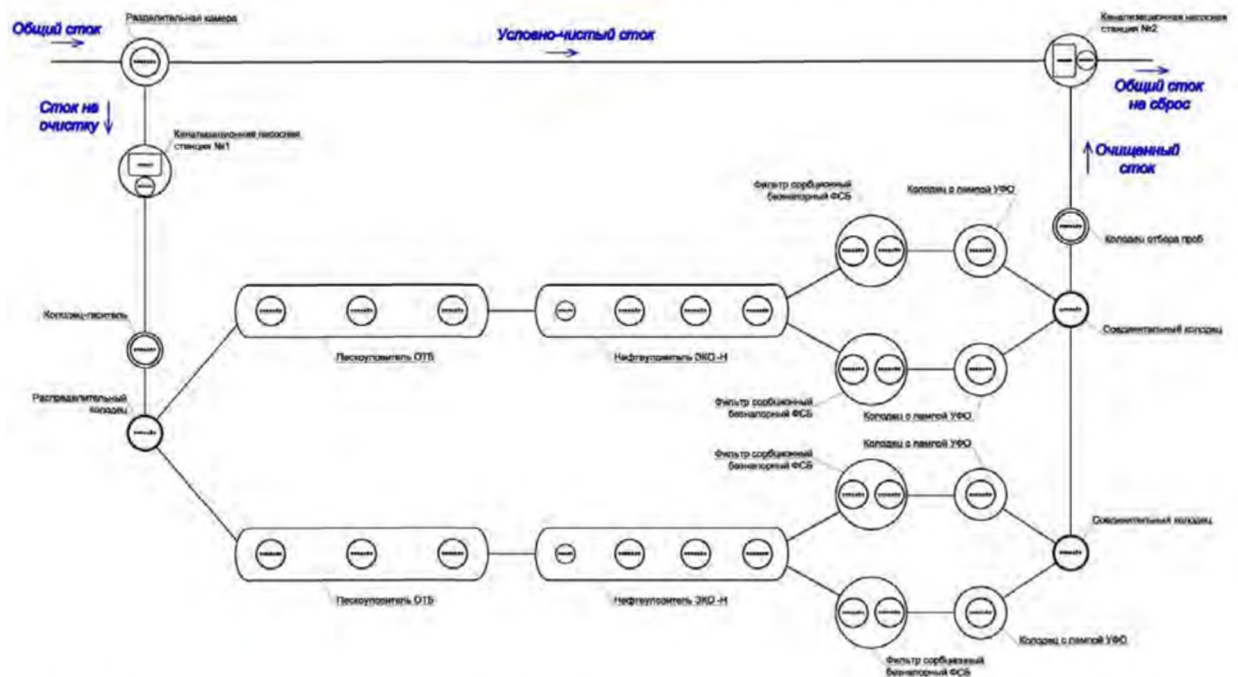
Общий сток

Разделительная камера

Условно-чистый сток

Канализационная насосная станция №2

Общий сток на сброс

Сток на очистку

Канализационная насосная станция №1

Очищенный сток

Фильтр сорбционный безнапорный ФСБ

Колодец с лампой УФО

Колодец отбора проб

Колодец-гаситель

Соединительный колодец

Пескоуловитель ОТБ

Нефтеуловитель ЭКО -Н

Распределительный колодец

Фильтр сорбционный безнапорный ФСБ

Колодец с лампой УФО

Фильтр сорбционный безнапорный ФСБ

Колодец с лампой УФО

Соединительный колодец

Пескоуловитель ОТБ

Нефтеуловитель ЭКО -Н

Колодец с лампой УФО

Фильтр сорбционный безнапорный ФСБ